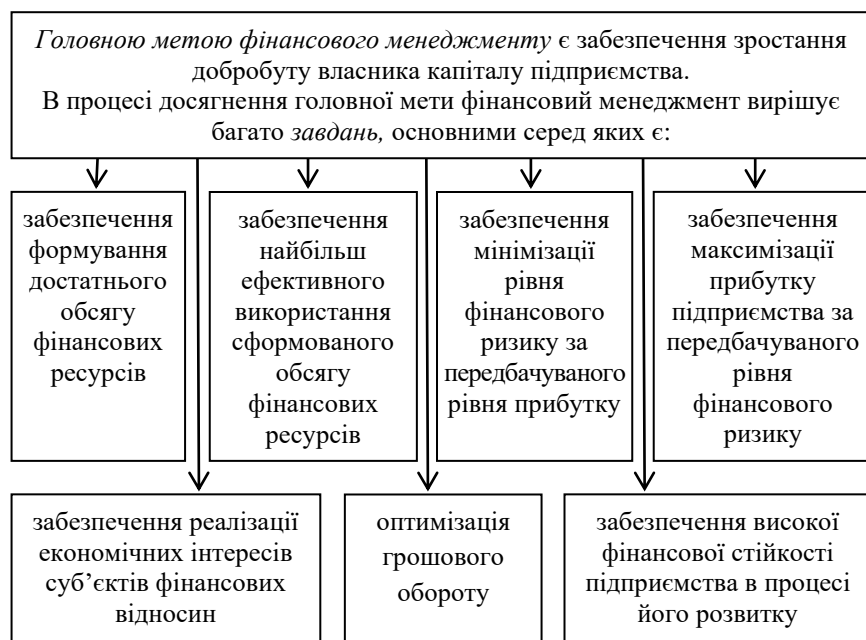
*Головною метою фінансового менеджменту* є забезпечення зростання добробуту власника капіталу підприємства.
В процесі досягнення головної мети фінансовий менеджмент вирішує багато *завдань,* основними серед яких є:

забезпечення формування достатнього обсягу фінансових ресурсів

забезпечення найбільш ефективного використання сформованого обсягу фінансових ресурсів

забезпечення мінімізації рівня фінансового ризику за передбачуваного рівня прибутку

забезпечення максимізації прибутку підприємства за передбачуваного рівня фінансового ризику

забезпечення реалізації економічних інтересів суб'єктів фінансових відносин

оптимізація грошового обороту

забезпечення високої фінансової стійкості підприємства в процесі його розвитку